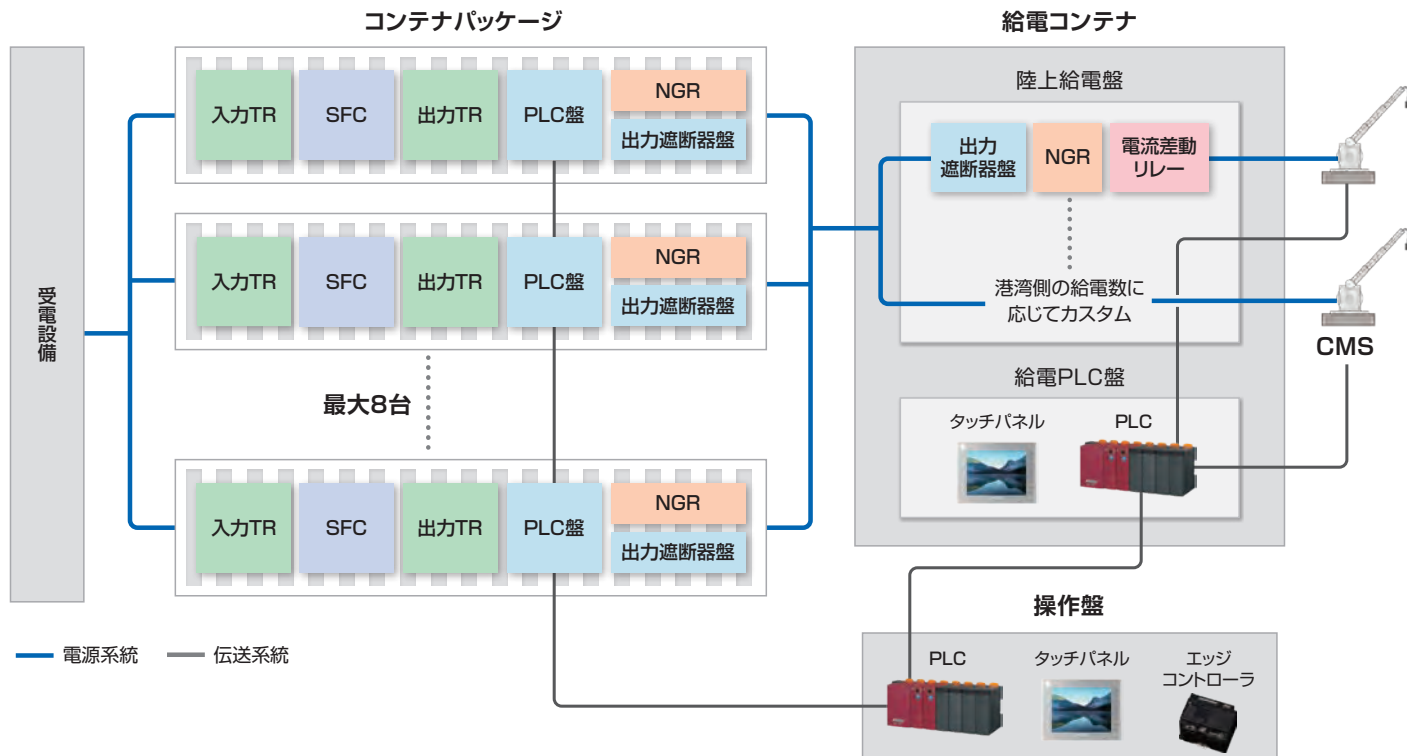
コンテナパッケージ

給電コンテナ

受電設備

入力TR
SFC
出力TR
PLC盤
NGR
出力遮断器盤

入力TR
SFC
出力TR
PLC盤
NGR
出力遮断器盤

最大8台

入力TR
SFC
出力TR
PLC盤
NGR
出力遮断器盤

陸上給電盤

出力遮断器盤
NGR
電流差動リレー

港湾側の給電数に応じてカスタム

給電PLC盤

タッチパネル
PLC

CMS

操作盤

PLC
タッチパネル
エッジコントローラ

電源系統
伝送系統